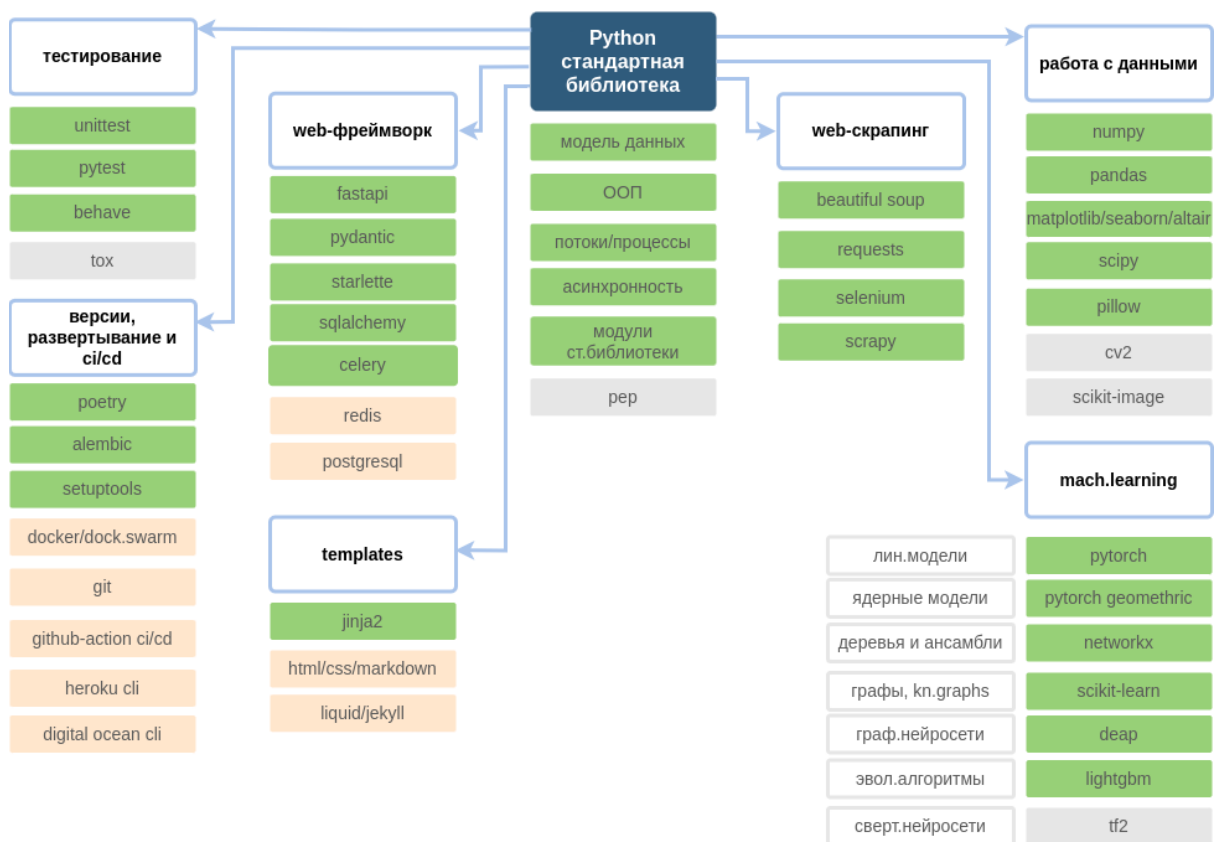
Python
стандартная
библиотека

модель данных
ООП
потоки/процессы
асинхронность
модули
ст.библиотеки
pep

тестирование
unittest
pytest
behave
tox

версии,
развертывание и
ci/cd
poetry
alembic
setuptools
docker/dock.swarm
git
github-action ci/cd
heroku cli
digital ocean cli

web-фреймворк
fastapi
pydantic
starlette
sqlalchemy
celery
redis
postgresql

templates
jinja2
html/css/markdown
liquid/jekyll

web-скрапинг
beautiful soup
requests
selenium
scrapy

работа с данными
numpy
pandas
matplotlib/seaborn/altair
scipy
pillow
cv2
scikit-image

mach.learning
лин.модели
ядерные модели
деревья и ансамбли
графы, kn.graphs
граф.нейросети
эвол.алгоритмы
сверт.нейросети
pytorch
pytorch geometric
networkx
scikit-learn
deap
lightgbm
tf2